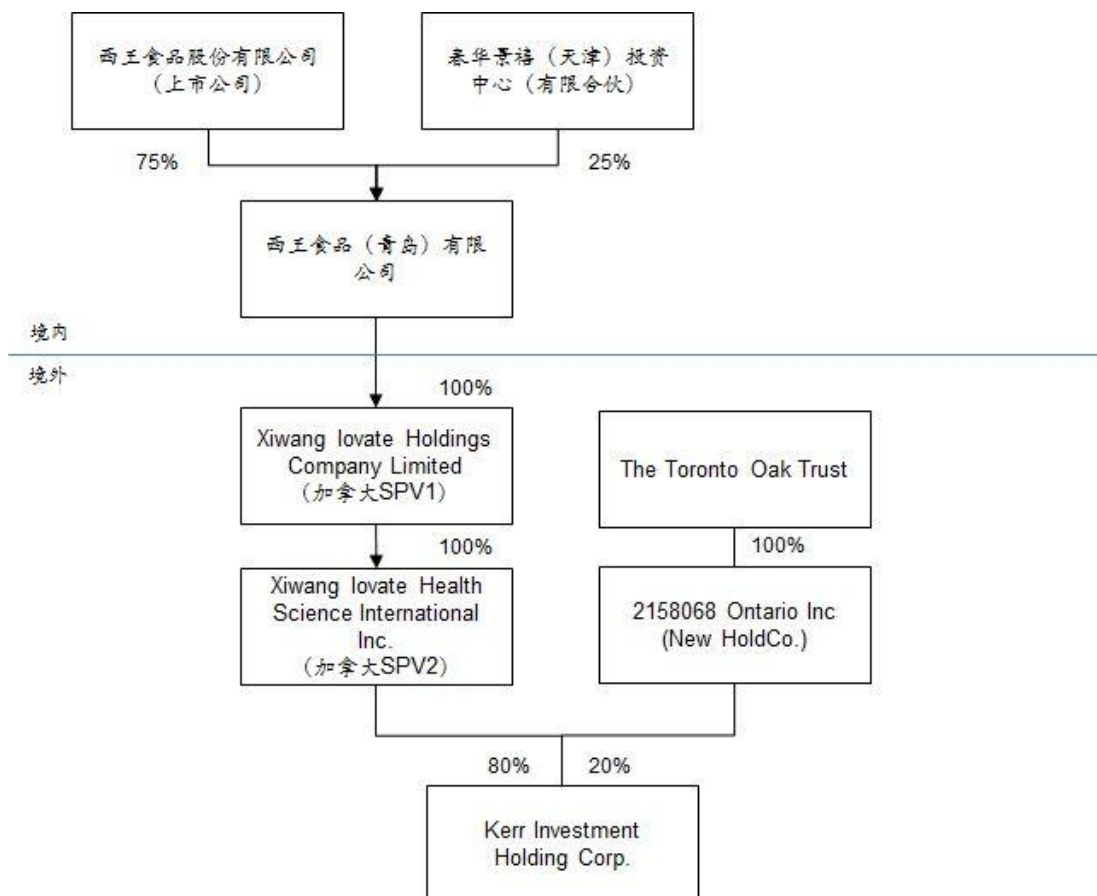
西王食品股份有限公司
（上市公司）

春华景禧（天津）投资中心（有限合伙）

75%

25%

西王食品（青岛）有限公司

境内

境外

100%

Xiwang Iovate Holdings Company Limited
（加拿大SPV1）

The Toronto Oak Trust

100%

100%

Xiwang Iovate Health Science International Inc.
（加拿大SPV2）

2158068 Ontario Inc
(New HoldCo.)

80%

20%

Kerr Investment Holding Corp.